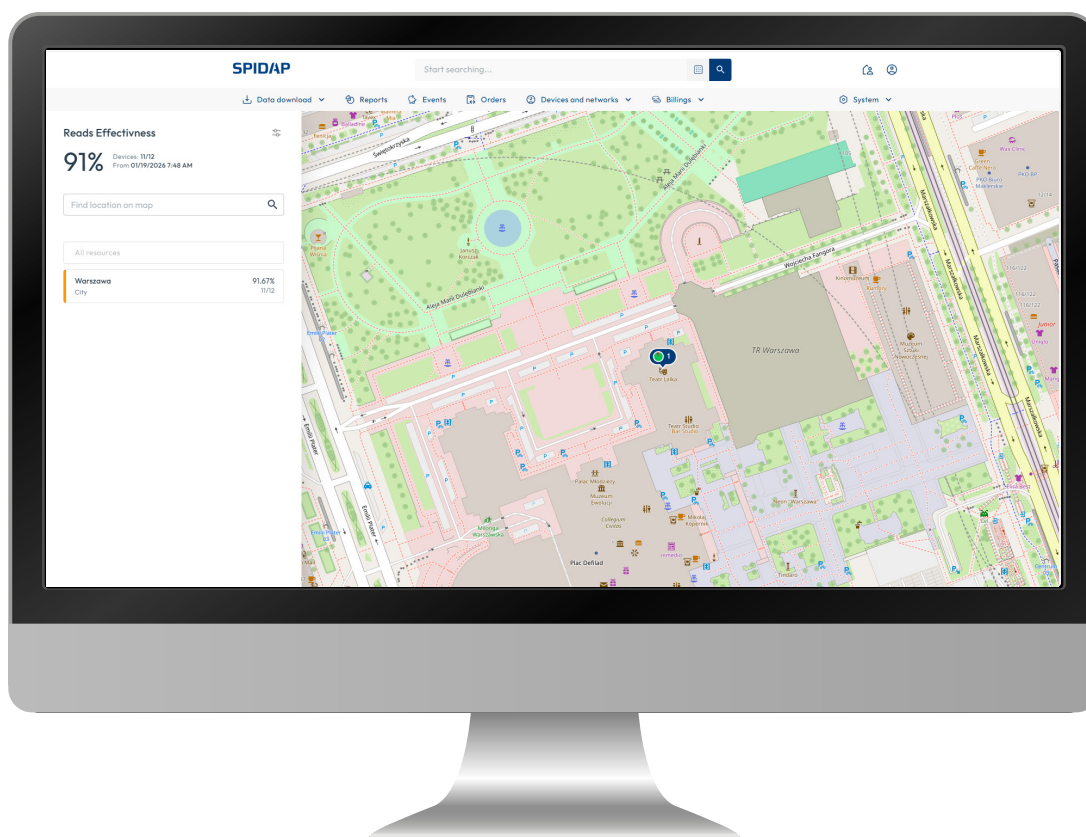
SPIDAP

Start searching...

Data download Reports Events Orders Devices and networks Billings System

Reads Effectivness

91%

Devices: 11/12
From 01/19/2026 7:48 AM

Find location on map

All resources

Warszawa 91.67%
City 11/12

Świętokrzyska

Aleja Marii Dąbrowskiej

Aleja Marii Dąbrowskiej

Wojciecha Fangora

Emilii Plater

Emilii Plater

TR Warszawa

Teatr Lalka

Teatr Studio

Pałac Młodzieży

Muzeum Ewolucji

Collegium Civitas

Plac Defilad

Marszałkowska

Marszałkowska

Marszałkowska

Kinoteatr

Muzeum Sztuki Nowoczesnej

Janusz Korczak

Milonga Warszawska

Wax Clinic

Green Caffè Nero

PKO BP

Junior

Timbaro

Neon "Warszawa"

1

1